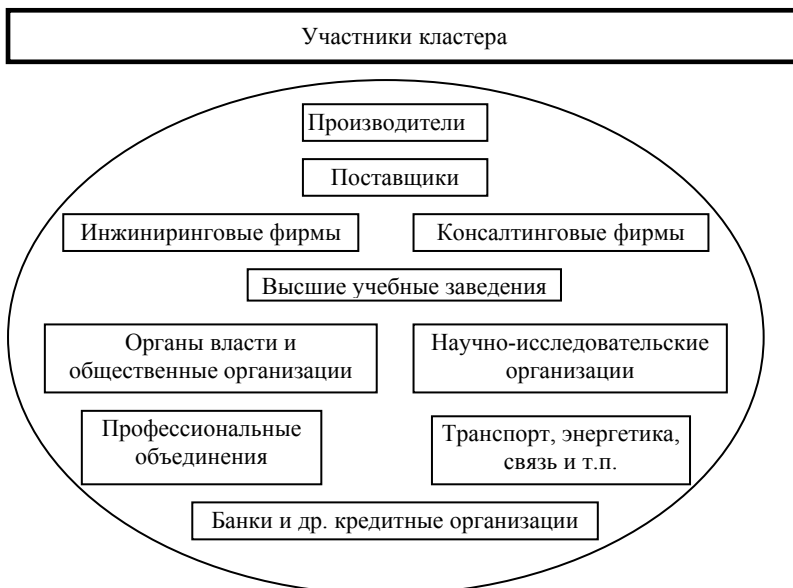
Участники кластера

Производители

Поставщики

Инжиниринговые фирмы

Консалтинговые фирмы

Высшие учебные заведения

Органы власти и общественные организации

Научно-исследовательские организации

Профессиональные объединения

Транспорт, энергетика, связь и т.п.

Банки и др. кредитные организации